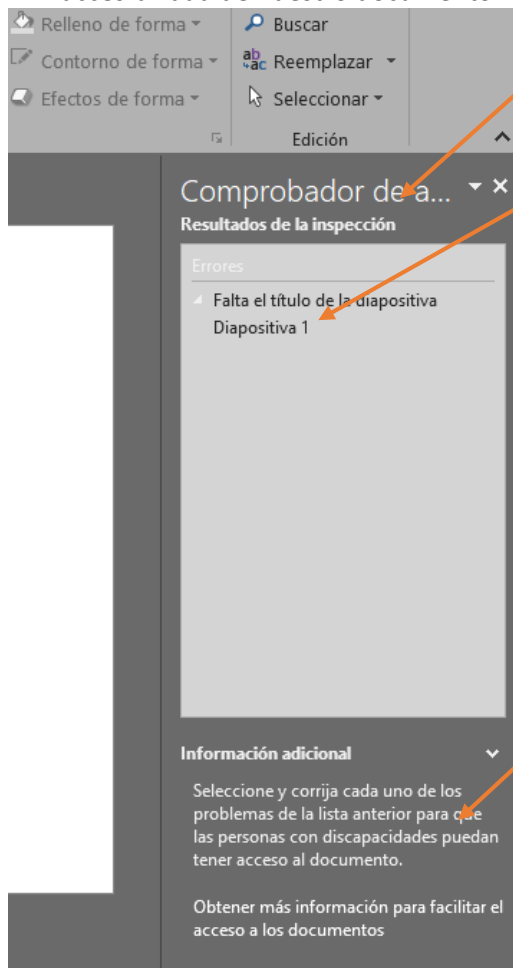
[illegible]

Relleno de forma
Contorno de forma
Efectos de forma

Buscar
Reemplazar
Seleccionar
Edición

Comprobador de a...
Resultados de la inspección

Errores
Falta el título de la diapositiva
Diapositiva 1

Información adicional

Seleccione y corrija cada uno de los problemas de la lista anterior para que las personas con discapacidades puedan tener acceso al documento.

Obtener más información para facilitar el acceso a los documentos